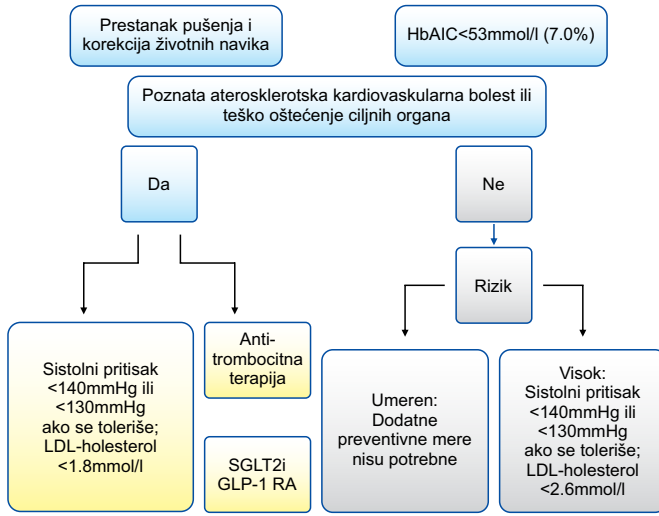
Prestanak pušenja i korekcija životnih navika

HbAIC<53mmol/l (7.0%)

Poznata aterosklerotska kardiovaskularna bolest ili teško oštećenje ciljnih organa

Da

Ne

Rizik

Sistolni pritisak <140mmHg ili <130mmHg ako se toleriše; LDL-holesterol <1.8mmol/l

Anti-trombocitna terapija

SGLT2i GLP-1 RA

Umeren: Dodatne preventivne mere nisu potrebne

Visok: Sistolni pritisak <140mmHg ili <130mmHg ako se toleriše; LDL-holesterol <2.6mmol/l